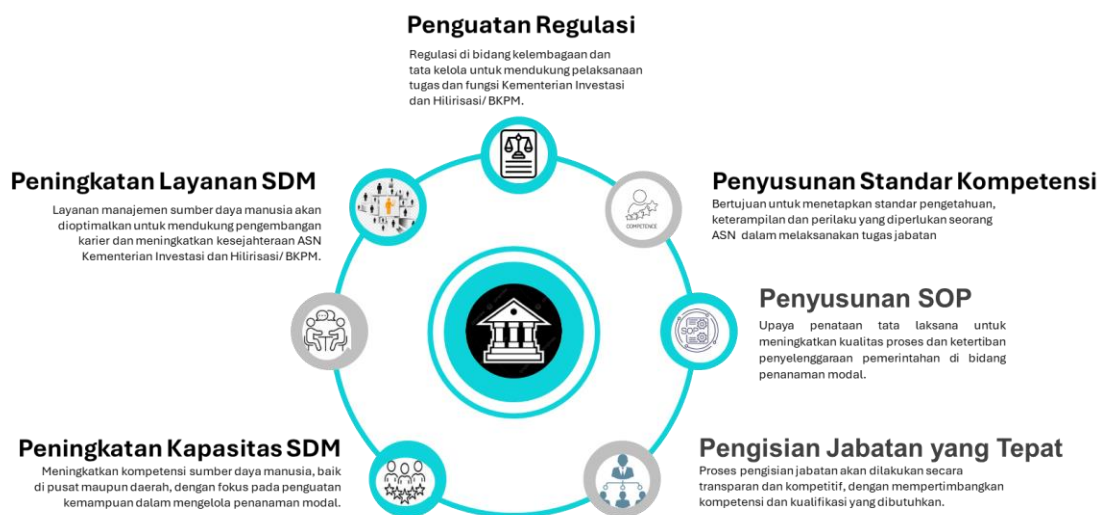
Penguatan Regulasi

Regulasi di bidang kelembagaan dan tata kelola untuk mendukung pelaksanaan tugas dan fungsi Kementerian Investasi dan Hilirisasi/ BKPM.

Peningkatan Layanan SDM

Layanan manajemen sumber daya manusia akan dioptimalkan untuk mendukung pengembangan karier dan meningkatkan kesejahteraan ASN Kementerian Investasi dan Hilirisasi/ BKPM.

Penyusunan Standar Kompetensi

Bertujuan untuk menetapkan standar pengetahuan, keterampilan dan perilaku yang diperlukan seorang ASN dalam melaksanakan tugas jabatan

COMPETENCE

Penyusunan SOP

Upaya penataan tata laksana untuk meningkatkan kualitas proses dan ketertiban penyelenggaraan pemerintahan di bidang penanaman modal.

SOP

Peningkatan Kapasitas SDM

Meningkatkan kompetensi sumber daya manusia, baik di pusat maupun daerah, dengan fokus pada penguatan kemampuan dalam mengelola penanaman modal.

Pengisian Jabatan yang Tepat

Proses pengisian jabatan akan dilakukan secara transparan dan kompetitif, dengan mempertimbangkan kompetensi dan kualifikasi yang dibutuhkan.